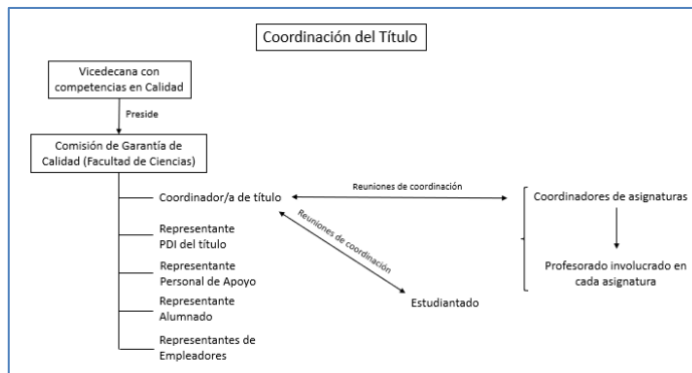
Coordinación del Título

Vicedecana con competencias en Calidad

Preside

Comisión de Garantía de Calidad (Facultad de Ciencias)

Coordinador/a de título

Reuniones de coordinación

Coordinadores de asignaturas

Profesorado involucrado en cada asignatura

Reuniones de coordinación

Estudiantado

Representante PDI del título

Representante Personal de Apoyo

Representante Alumnado

Representantes de Empleadores